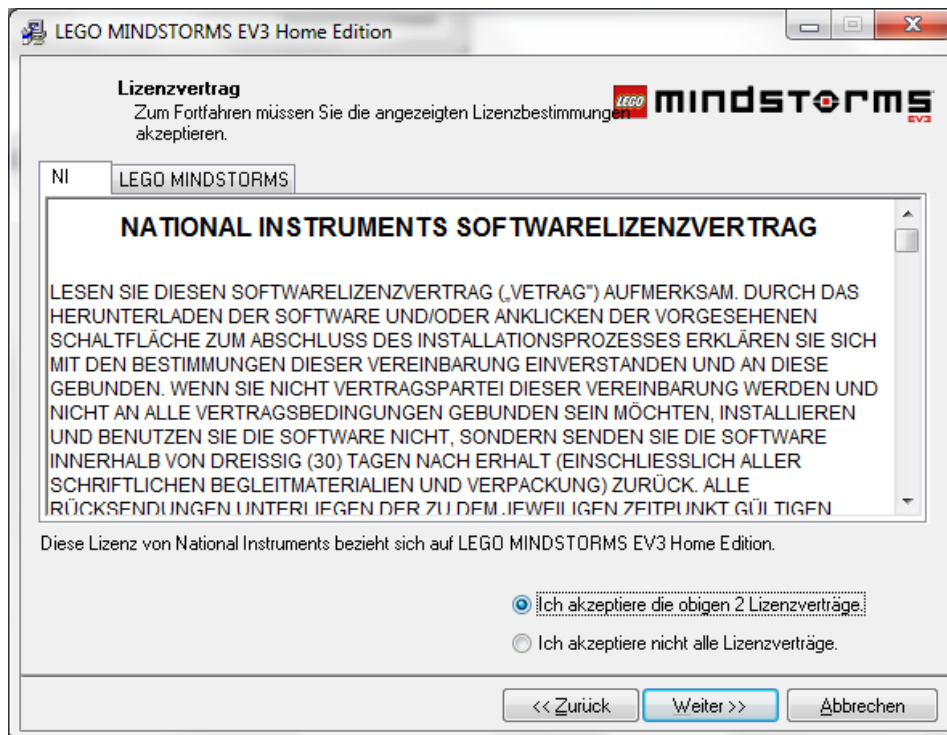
LEGO MINDSTORMS EV3 Home Edition

Lizenzvertrag
Zum Fortfahren müssen Sie die angezeigten Lizenzbestimmungen akzeptieren.

LEGO mindstorms EV3

NI | LEGO MINDSTORMS

NATIONAL INSTRUMENTS SOFTWARELIZENZVERTRAG

LESEN SIE DIESEN SOFTWARELIZENZVERTRAG („VETRAG") AUFMERKSAM. DURCH DAS HERUNTERLADEN DER SOFTWARE UND/ODER ANKLICKEN DER VORGESEHENEN SCHALTFLÄCHE ZUM ABSCHLUSS DES INSTALLATIONSPROZESSES ERKLÄREN SIE SICH MIT DEN BESTIMMUNGEN DIESER VEREINBARUNG EINVERSTANDEN UND AN DIESE GEBUNDEN. WENN SIE NICHT VERTRAGSPARTEI DIESER VEREINBARUNG WERDEN UND NICHT AN ALLE VERTRAGSBEDINGUNGEN GEBUNDEN SEIN MÖCHTEN, INSTALLIEREN UND BENUTZEN SIE DIE SOFTWARE NICHT, SONDERN SENDEN SIE DIE SOFTWARE INNERHALB VON DREISSIG (30) TAGEN NACH ERHALT (EINSCHLIESSLICH ALLER SCHRIFTLICHEN BEGLEITMATERIALIEN UND VERPACKUNG) ZURÜCK. ALLE RÜCKSENDUNGEN UNTERLIEGEN DER ZU DEM JEWEILIGEN ZEITPUNKT GÜLTIGEN

Diese Lizenz von National Instruments bezieht sich auf LEGO MINDSTORMS EV3 Home Edition.

Ich akzeptiere die obigen 2 Lizenzverträge.
Ich akzeptiere nicht alle Lizenzverträge.

<< Zurück | Weiter >> | Abbrechen